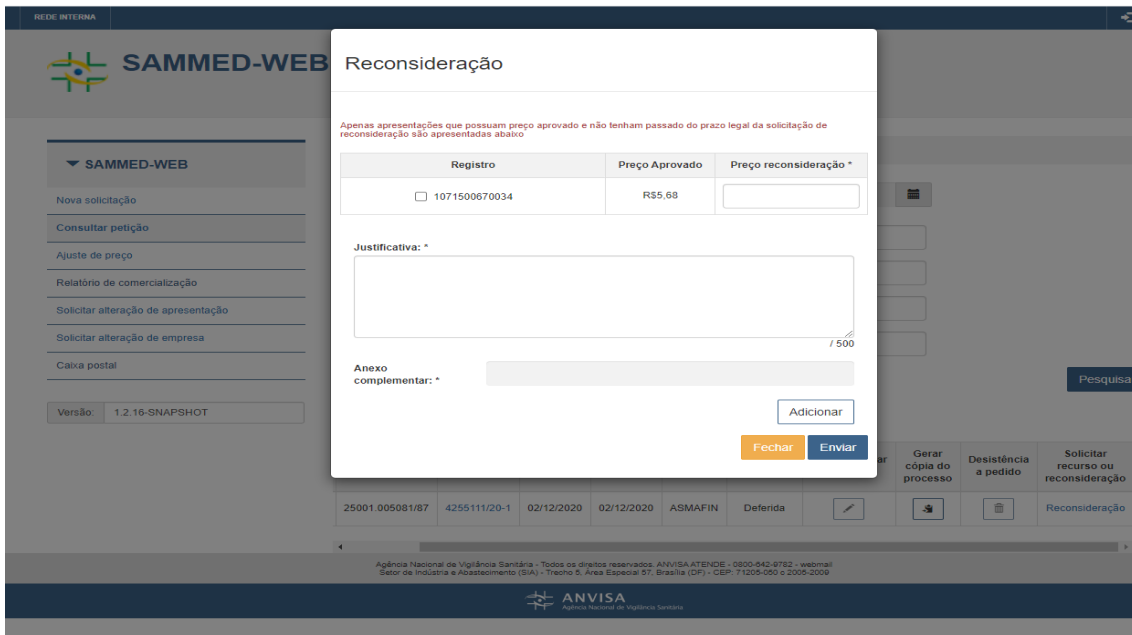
REDE INTERNA

SAMMED-WEB

▼ SAMMED-WEB

Nova solicitação

Consultar petição

Ajuste de preço

Relatório de comercialização

Solicitar alteração de apresentação

Solicitar alteração de empresa

Caixa postal

Versão: 1.2.16-SNAPSHOT

Reconsideração

Apenas apresentações que possuam preço aprovado e não tenham passado do prazo legal da solicitação de reconsideração são apresentadas abaixo

| Registro | Preço Aprovado | Preço reconsideração * |
|---|---|---|
| 1071500670034 | R$5,68 | |

Justificativa: *

/ 500

Anexo complementar: *

Adicionar

Fechar Enviar

Pesquisa

| | | | | | | ar | Gerar cópia do processo | Desistência a pedido | Solicitar recurso ou reconsideração |
|---|---|---|---|---|---|---|---|---|---|
| 25001.005081/87 | 4255111/20-1 | 02/12/2020 | 02/12/2020 | ASMAFIN | Deferida | | | | Reconsideração |

Agência Nacional de Vigilância Sanitária - Todos os direitos reservados. ANVISA ATENDE - 0800-642-9782 - webmail
Setor de Indústria e Abastecimento (SIA) - Trecho 5, Área Especial 57, Brasília (DF) - CEP: 71205-050 e 2005-2009

ANVISA
Agência Nacional de Vigilância Sanitária